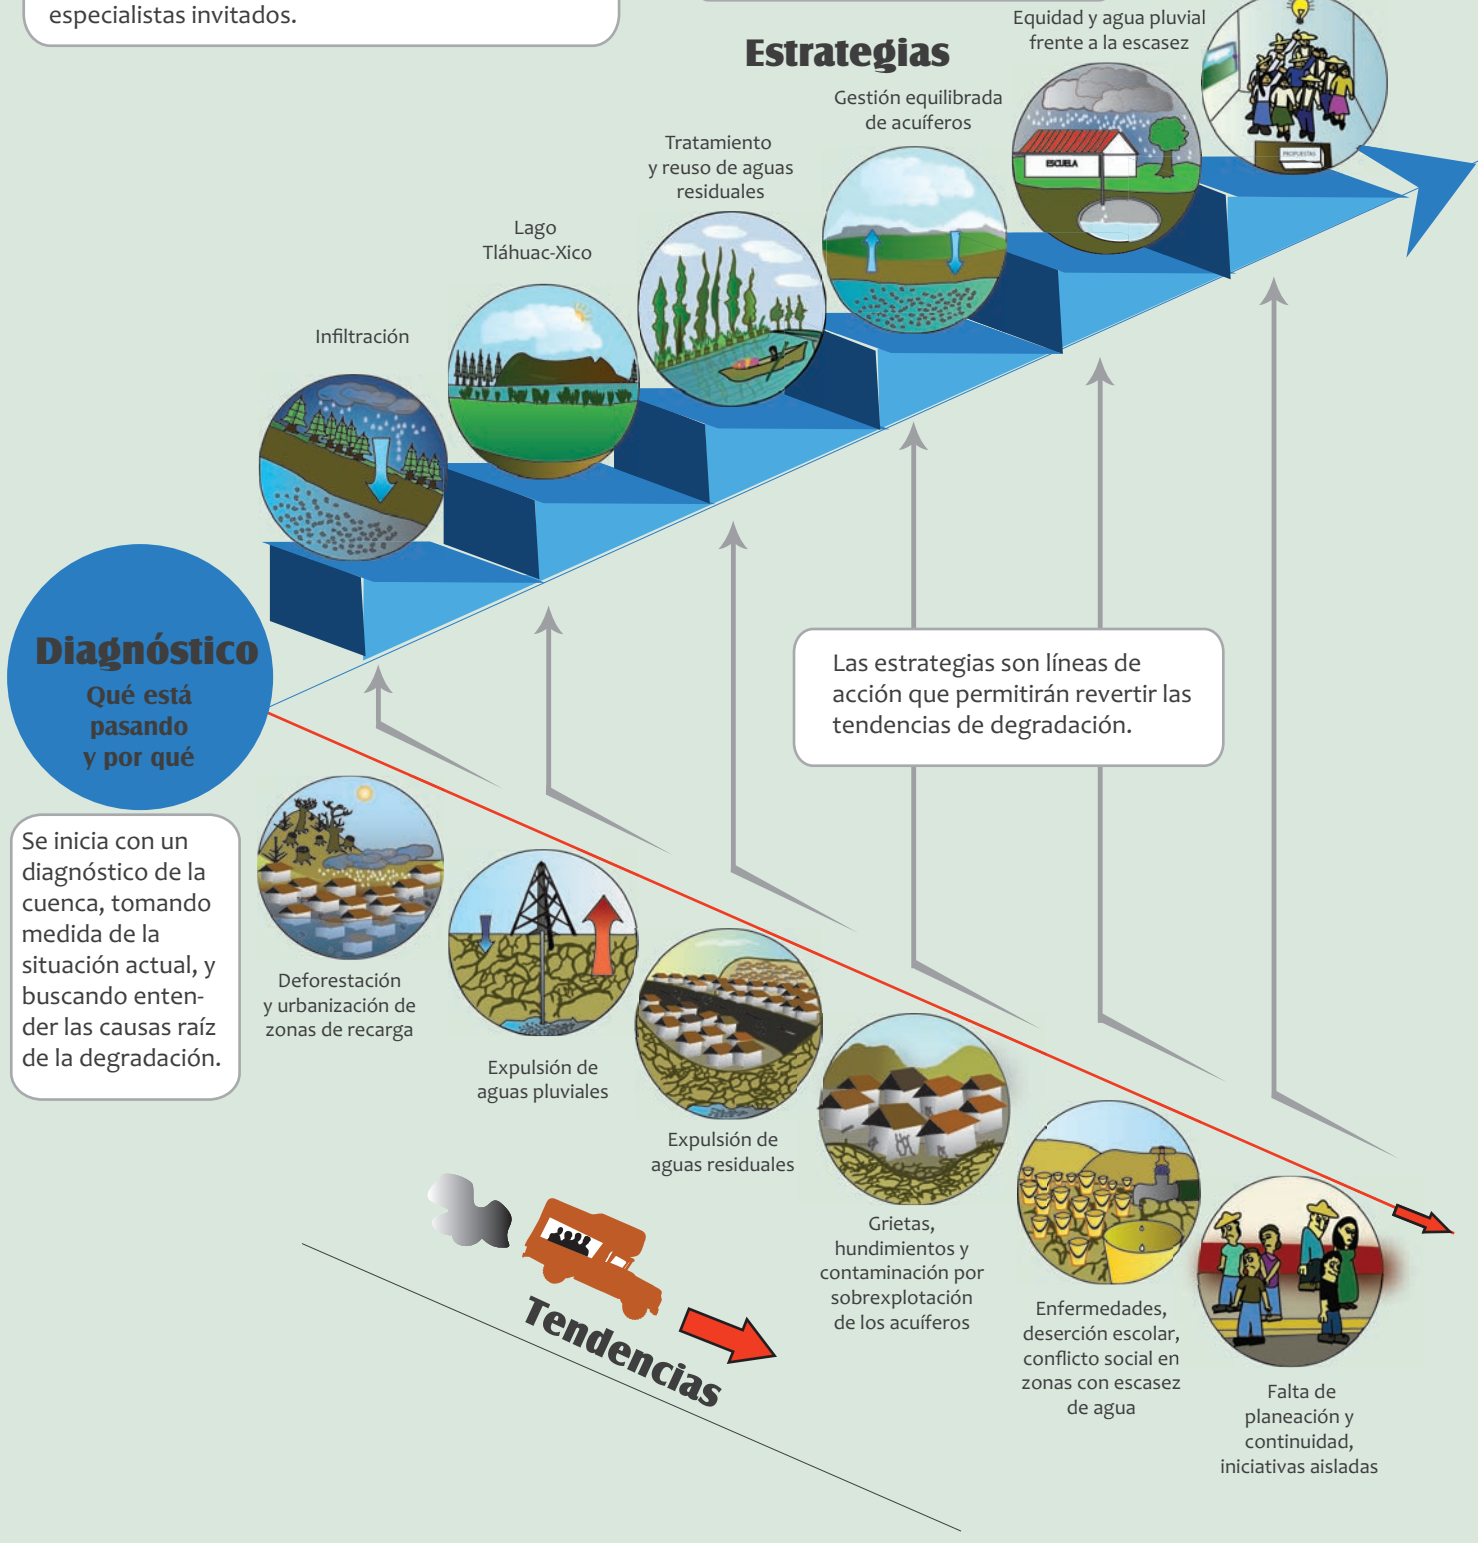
especialistas invitados.

Estrategias

Equidad y agua pluvial frente a la escasez

Gestión equilibrada de acuíferos

Tratamiento y reuso de aguas residuales

Lago Tláhuac-Xico

Infiltración

ESCUELA

PROPUESTAS

Diagnóstico

Qué está pasando y por qué

Las estrategias son líneas de acción que permitirán revertir las tendencias de degradación.

Se inicia con un diagnóstico de la cuenca, tomando medida de la situación actual, y buscando entender las causas raíz de la degradación.

Deforestación y urbanización de zonas de recarga

Expulsión de aguas pluviales

Expulsión de aguas residuales

Grietas, hundimientos y contaminación por sobrexplotación de los acuíferos

Enfermedades, deserción escolar, conflicto social en zonas con escasez de agua

Falta de planeación y continuidad, iniciativas aisladas

Tendencias